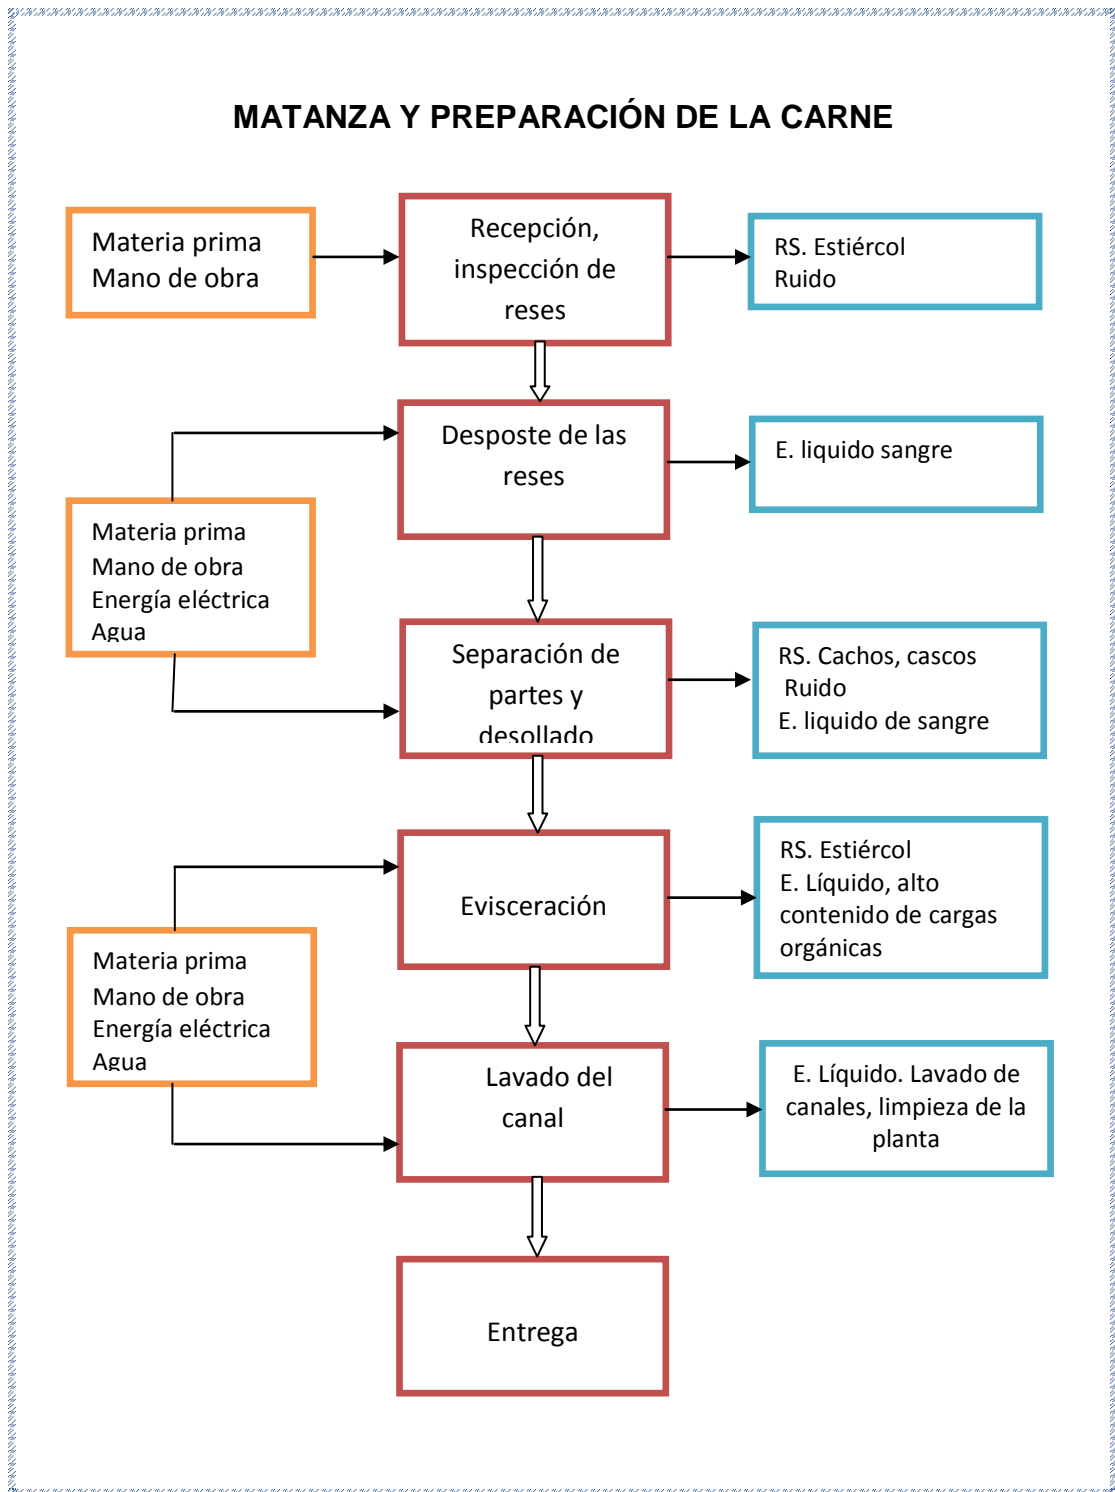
MATANZA Y PREPARACIÓN DE LA CARNE

Materia prima
Mano de obra

Recepción, inspección de reses

RS. Estiércol
Ruido

Desposte de las reses

E. liquido sangre

Materia prima
Mano de obra
Energía eléctrica
Agua

Separación de partes y desollado

RS. Cachos, cascos
Ruido
E. liquido de sangre

Evisceración

RS. Estiércol
E. Líquido, alto contenido de cargas orgánicas

Materia prima
Mano de obra
Energía eléctrica
Agua

Lavado del canal

E. Líquido. Lavado de canales, limpieza de la planta

Entrega